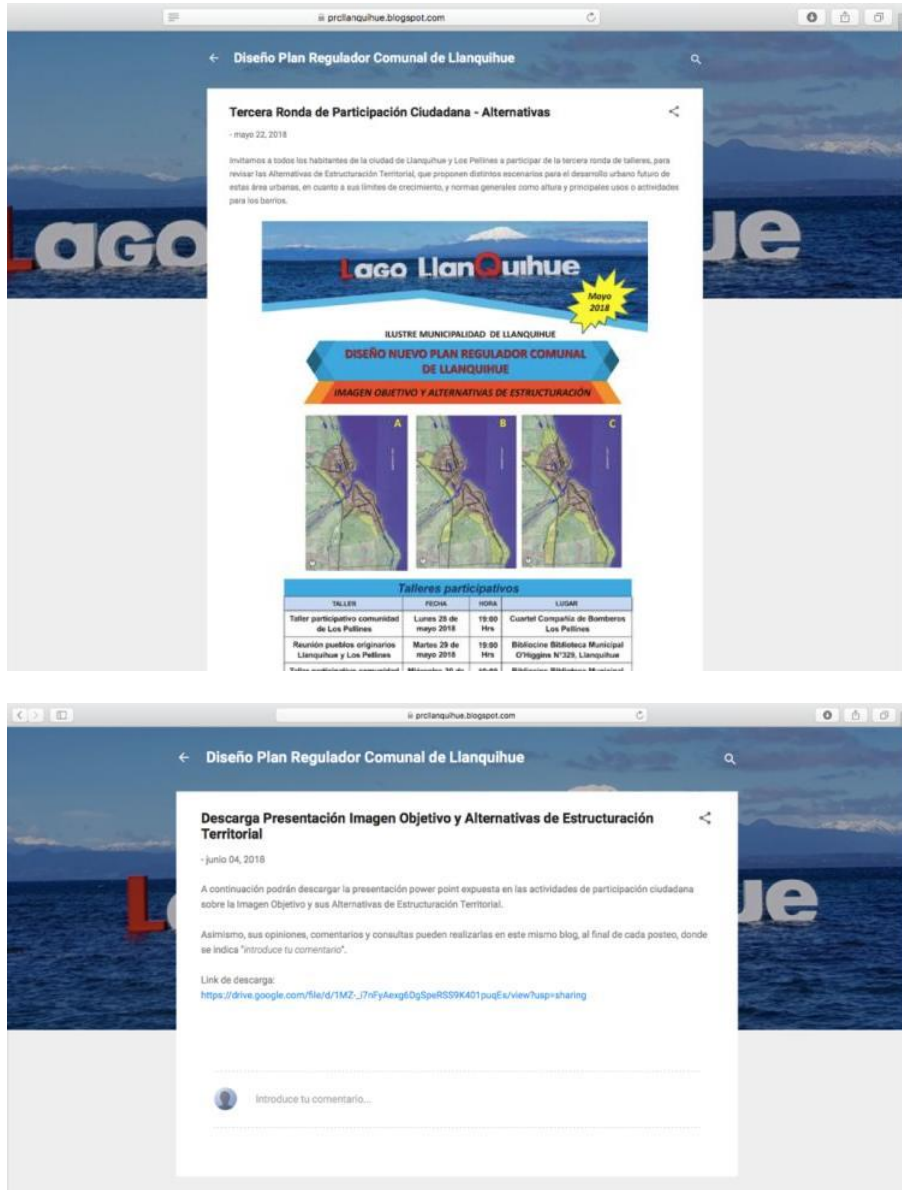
prcllanquihue.blogspot.com

Lago

ue

← Diseño Plan Regulador Comunal de Llanquihue

Tercera Ronda de Participación Ciudadana - Alternativas

- mayo 22, 2018

Invitamos a todos los habitantes de la ciudad de Llanquihue y Los Pellines a participar de la tercera ronda de talleres, para revisar las Alternativas de Estructuración Territorial, que proponen distintos escenarios para el desarrollo urbano futuro de estas área urbanas, en cuanto a sus límites de crecimiento, y normas generales como altura y principales usos o actividades para los barrios.

Lago LlanQuihue

Mayo 2018

ILUSTRE MUNICIPALIDAD DE LLANQUIHUE

DISEÑO NUEVO PLAN REGULADOR COMUNAL DE LLANQUIHUE

IMAGEN OBJETIVO Y ALTERNATIVAS DE ESTRUCTURACIÓN

A

B

C

Talleres participativos

| TALLER | FECHA | HORA | LUGAR |
|---|---|---|---|
| Taller participativo comunidad de Los Pellines | Lunes 28 de mayo 2018 | 19:00 Hrs | Cuartel Compañía de Bomberos Los Pellines |
| Reunión pueblos originarios Llanquihue y Los Pellines | Martes 29 de mayo 2018 | 19:00 Hrs | Bibliocine Biblioteca Municipal O'Higgins N°329, Llanquihue |
| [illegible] | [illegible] | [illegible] | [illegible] |

prcllanquihue.blogspot.com

L

ue

← Diseño Plan Regulador Comunal de Llanquihue

Descarga Presentación Imagen Objetivo y Alternativas de Estructuración Territorial

- junio 04, 2018

A continuación podrán descargar la presentación power point expuesta en las actividades de participación ciudadana sobre la Imagen Objetivo y sus Alternativas de Estructuración Territorial.

Asimismo, sus opiniones, comentarios y consultas pueden realizarlas en este mismo blog, al final de cada posteo, donde se indica "introduce tu comentario".

Link de descarga:
https://drive.google.com/file/d/1MZ-_i7nFyAexg6DgSpeRSS9K401puqEs/view?usp=sharing

Introduce tu comentario...